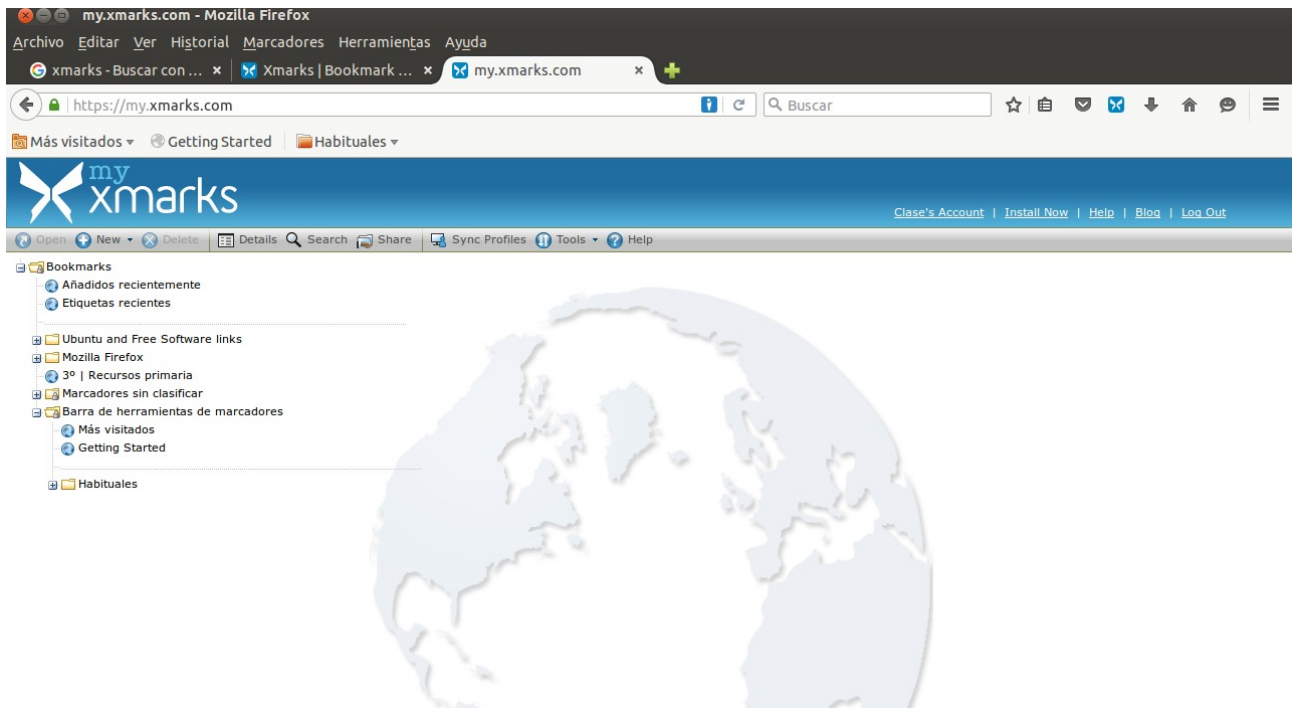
my.xmarks.com - Mozilla Firefox

Archivo Editar Ver Historial Marcadores Herramientas Ayuda

xmarks - Buscar con ... × Xmarks | Bookmark ... × my.xmarks.com ×

https://my.xmarks.com Buscar

Más visitados Getting Started Habituales

my xmarks

Clase's Account | Install Now | Help | Blog | Log Out

Open New Delete Details Search Share Sync Profiles Tools Help

Bookmarks
Añadidos recientemente
Etiquetas recientes
Ubuntu and Free Software links
Mozilla Firefox
3º | Recursos primaria
Marcadores sin clasificar
Barra de herramientas de marcadores
Más visitados
Getting Started
Habituales